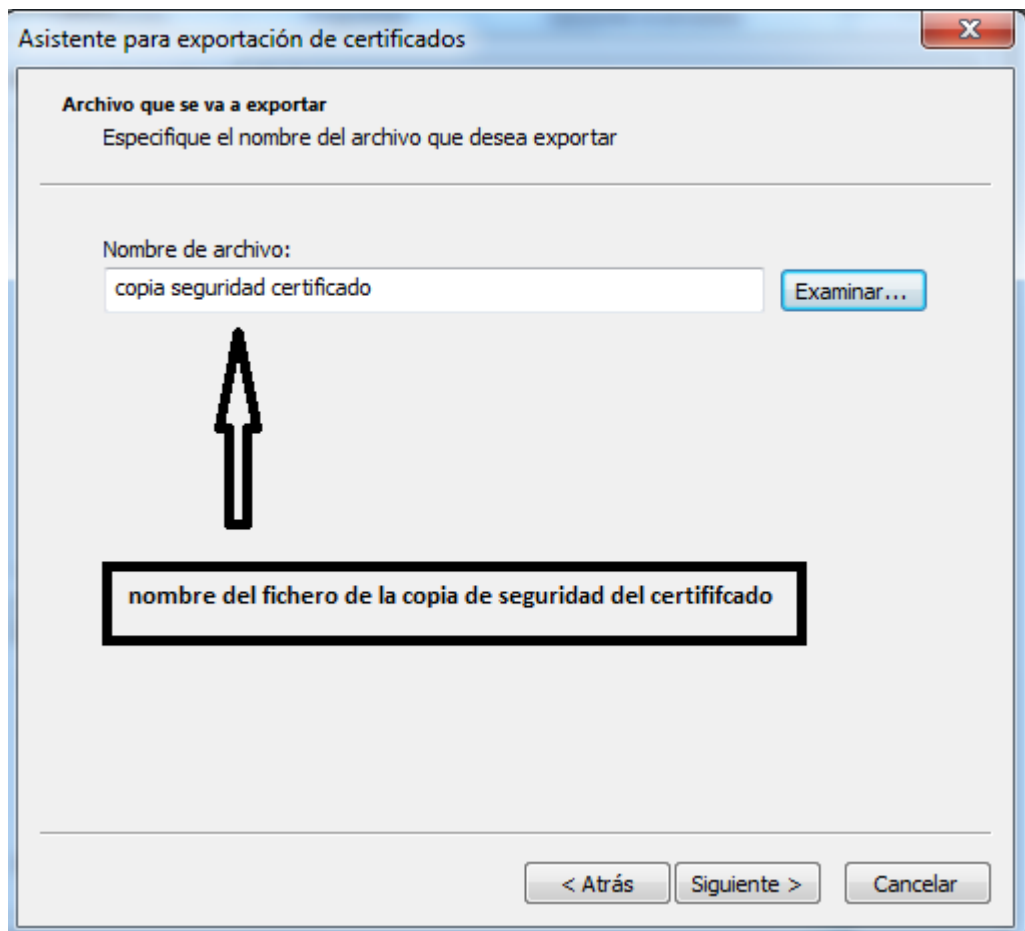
Asistente para exportación de certificados

Archivo que se va a exportar
Especifique el nombre del archivo que desea exportar

Nombre de archivo:
copia seguridad certificado
Examinar...

nombre del fichero de la copia de seguridad del certififcado

< Atrás
Siguiente >
Cancelar